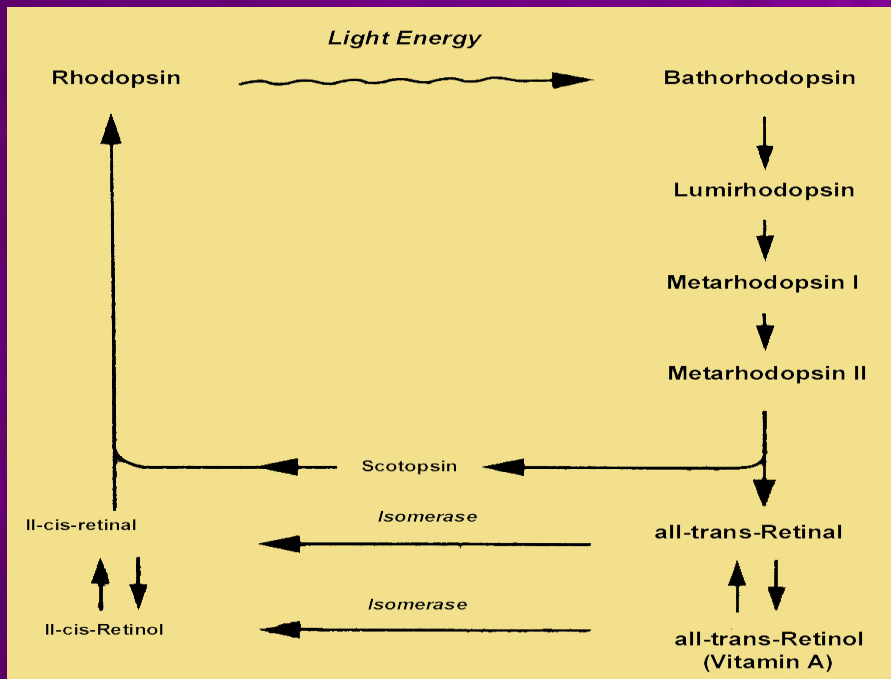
Light Energy

Rhodopsin

Bathorhodopsin

Lumirhodopsin

Metarhodopsin I

Metarhodopsin II

Scotopsin

Il-cis-retinal

Isomerase

all-trans-Retinal

Il-cis-Retinol

Isomerase

all-trans-Retinol
(Vitamin A)